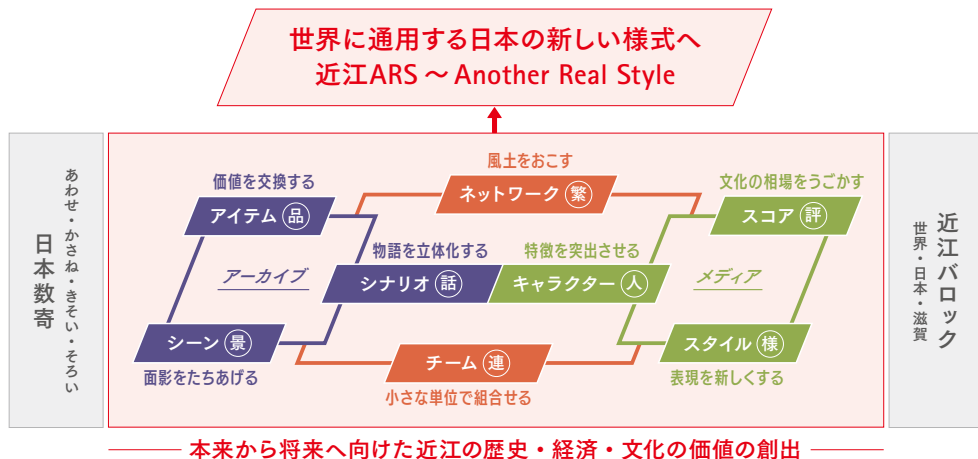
世界に通用する日本の新しい様式へ
近江ARS 〜 Another Real Style

日本数寄
あわせ・かさね・きそい・そろい

価値を交換する
アイテム 品

アーカイブ

シーン 景
面影をたちあげる

風土をおこす
ネットワーク 繁

物語を立体化する
シナリオ 話

特徴を突出させる
キャラクター 人

チーム 連
小さな単位で組合せる

文化の相場をうごかす
スコア 評

メディア

スタイル 様
表現を新しくする

近江バロック
世界・日本・滋賀

本来から将来へ向けた近江の歴史・経済・文化の価値の創出